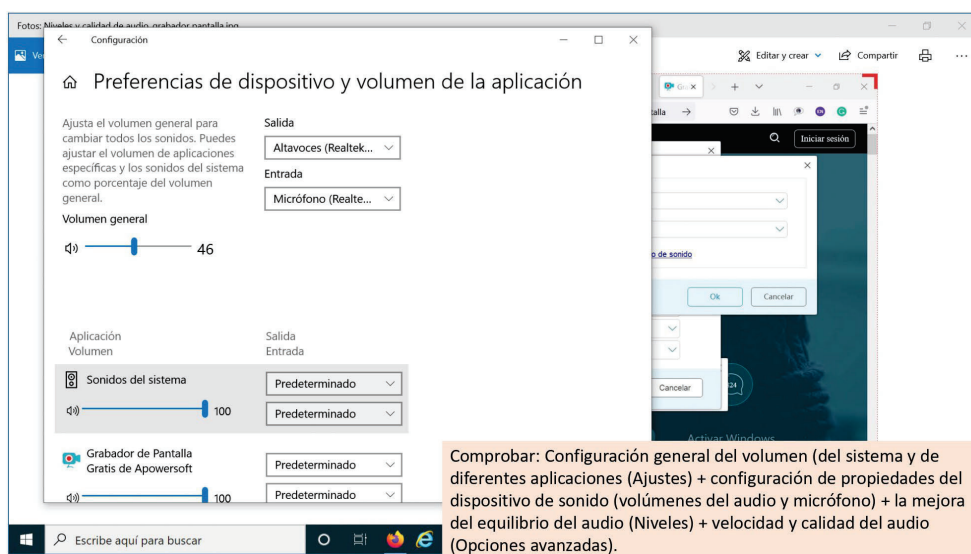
Fotos: Niveles y calidad de audio grabador pantalla.jpg

Configuración

Editar y crear

Compartir

Preferencias de dispositivo y volumen de la aplicación

Ajusta el volumen general para cambiar todos los sonidos. Puedes ajustar el volumen de aplicaciones específicas y los sonidos del sistema como porcentaje del volumen general.

Volumen general

46

Salida

Altavoces (Realtek...

Entrada

Micrófono (Realte...

Iniciar sesión

o de sonido

Ok

Cancelar

Cancelar

Aplicación
Volumen

Salida
Entrada

Sonidos del sistema

100

Predeterminado

Predeterminado

Grabador de Pantalla Gratis de Apowersoft

100

Predeterminado

Predeterminado

Activar Windows

Comprobar: Configuración general del volumen (del sistema y de diferentes aplicaciones (Ajustes) + configuración de propiedades del dispositivo de sonido (volúmenes del audio y micrófono) + la mejora del equilibrio del audio (Niveles) + velocidad y calidad del audio (Opciones avanzadas).

Escribe aquí para buscar